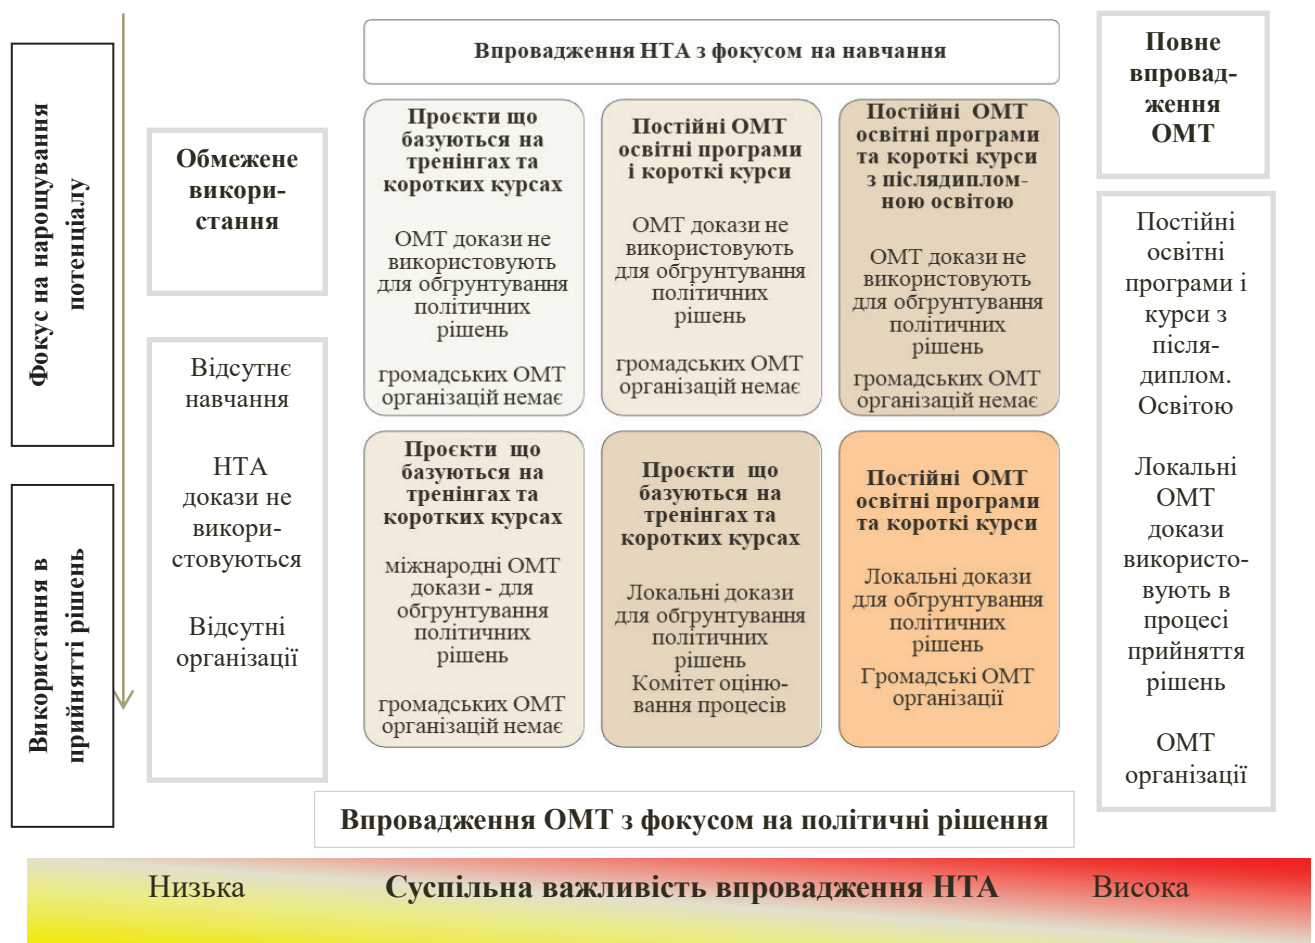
Фокус на нарощування потенціалу

Використання в прийнятті рішень

Впровадження НТА з фокусом на навчання

Повне впровадження ОМТ

Обмежене використання

Відсутнє навчання

НТА докази не використовуються

Відсутні організації

Проєкти що базуються на тренінгах та коротких курсах

ОМТ докази не використовують для обгрунтування політичних рішень

громадських ОМТ організацій немає

Постійні ОМТ освітні програми і короткі курси

ОМТ докази не використовують для обгрунтування політичних рішень

громадських ОМТ організацій немає

Постійні ОМТ освітні програми та короткі курси з післядипломною освітою

ОМТ докази не використовують для обгрунтування політичних рішень

громадських ОМТ організацій немає

Проєкти що базуються на тренінгах та коротких курсах

міжнародні ОМТ докази - для обгрунтування політичних рішень

громадських ОМТ організацій немає

Проєкти що базуються на тренінгах та коротких курсах

Локальні докази для обгрунтування політичних рішень

Комітет оцінювання процесів

Постійні ОМТ освітні програми та короткі курси

Локальні докази для обгрунтування політичних рішень

Громадські ОМТ організації

Постійні освітні програми і курси з післядиплом. Освітою

Локальні ОМТ докази використовують в процесі прийняття рішень

ОМТ організації

Впровадження ОМТ з фокусом на політичні рішення

Низька Суспільна важливість впровадження НТА Висока